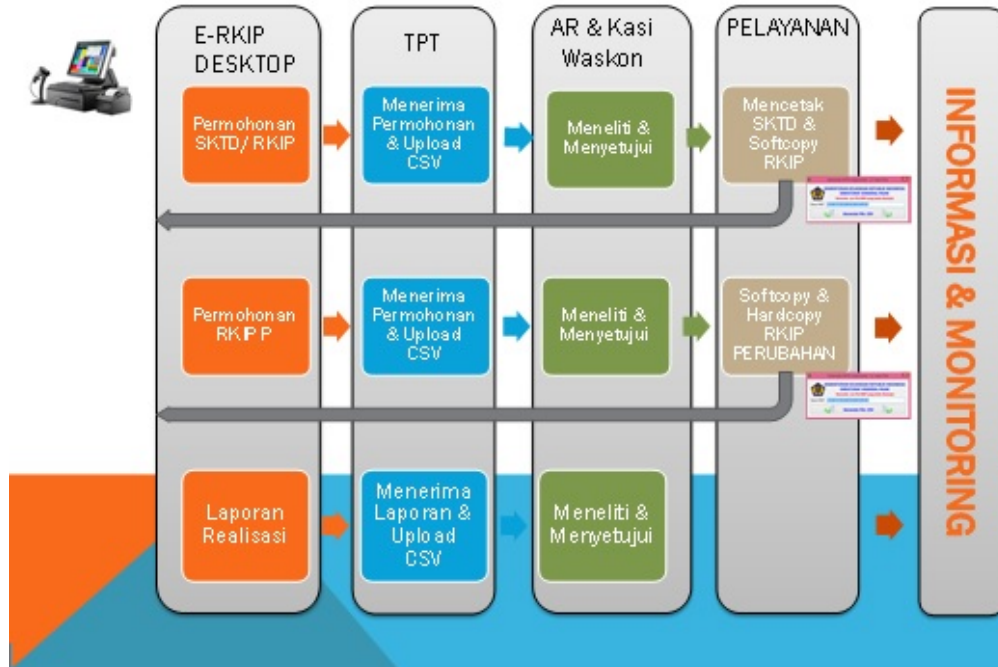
E-RKIP DESKTOP

TPT

AR & Kasi Waskon

PELAYANAN

INFORMASI & MONITORING

Permohonan SKTD/ RKIP

Menerima Permohonan & Upload CSV

Meneliti & Menyetujui

Mencetak SKTD & Softcopy RKIP

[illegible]

Permohonan RKIPP

Menerima Permohonan & Upload CSV

Meneliti & Menyetujui

Softcopy & Hardcopy RKIP PERUBAHAN

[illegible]

Laporan Realisasi

Menerima Laporan & Upload CSV

Meneliti & Menyetujui